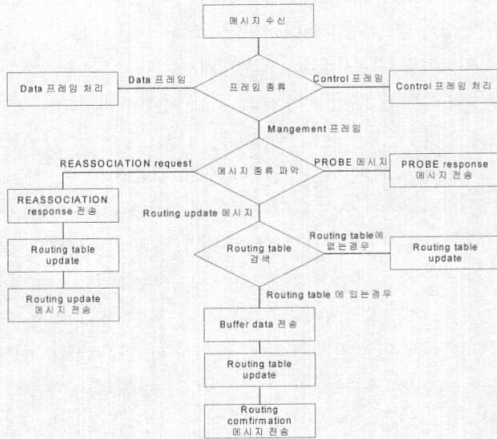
메시지 수신

Data 프레임 처리

Data 프레임

프레임 종류

Control 프레임

Control 프레임 처리

Mangement 프레임

REASSOCIATION request

메시지 종류 파악

PROBE 메시지

PROBE response 메시지 전송

REASSOCIATION response 전송

Routing update 메시지

Routing table update

Routing table 검색

Routing table에 없는경우

Routing table update

Routing update 메시지 전송

Routing table 에 있는경우

Buffer data 전송

Routing table update

Routing comfirmation 메시지 전송